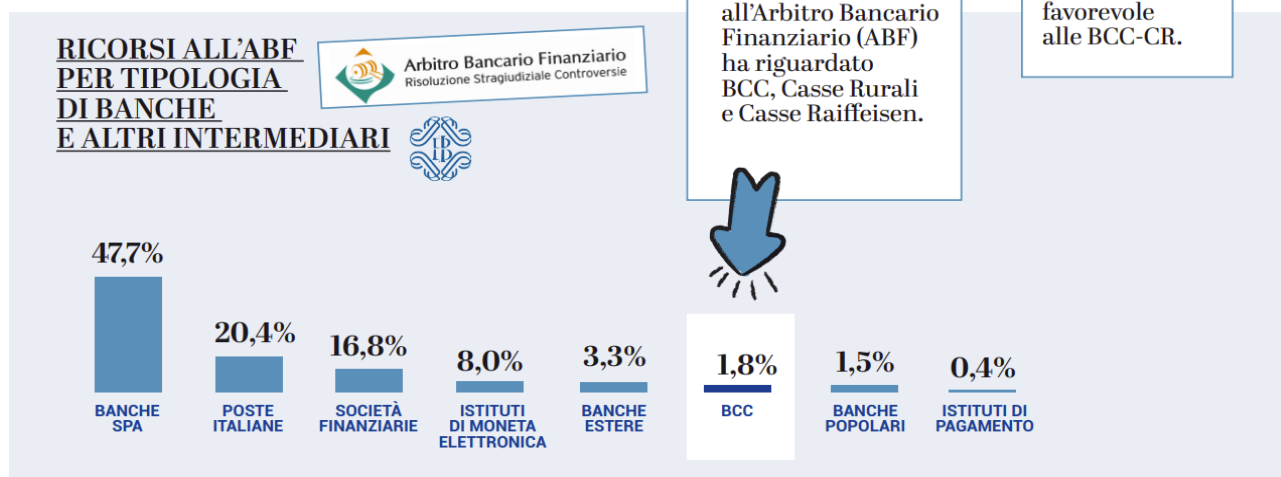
RICORSI ALL'ABF PER TIPOLOGIA DI BANCHE E ALTRI INTERMEDIARI

Arbitro Bancario Finanziario
Risoluzione Stragiudiziale Controversie

all'Arbitro Bancario Finanziario (ABF) ha riguardato BCC, Casse Rurali e Casse Raiffeisen.

favorevole alle BCC-CR.

| 47,7% | 20,4% | 16,8% | 8,0% | 3,3% | 1,8% | 1,5% | 0,4% |
|---|---|---|---|---|---|---|---|
| BANCHE SPA | POSTE ITALIANE | SOCIETÀ FINANZIARIE | ISTITUTI DI MONETA ELETTRONICA | BANCHE ESTERE | BCC | BANCHE POPOLARI | ISTITUTI DI PAGAMENTO |